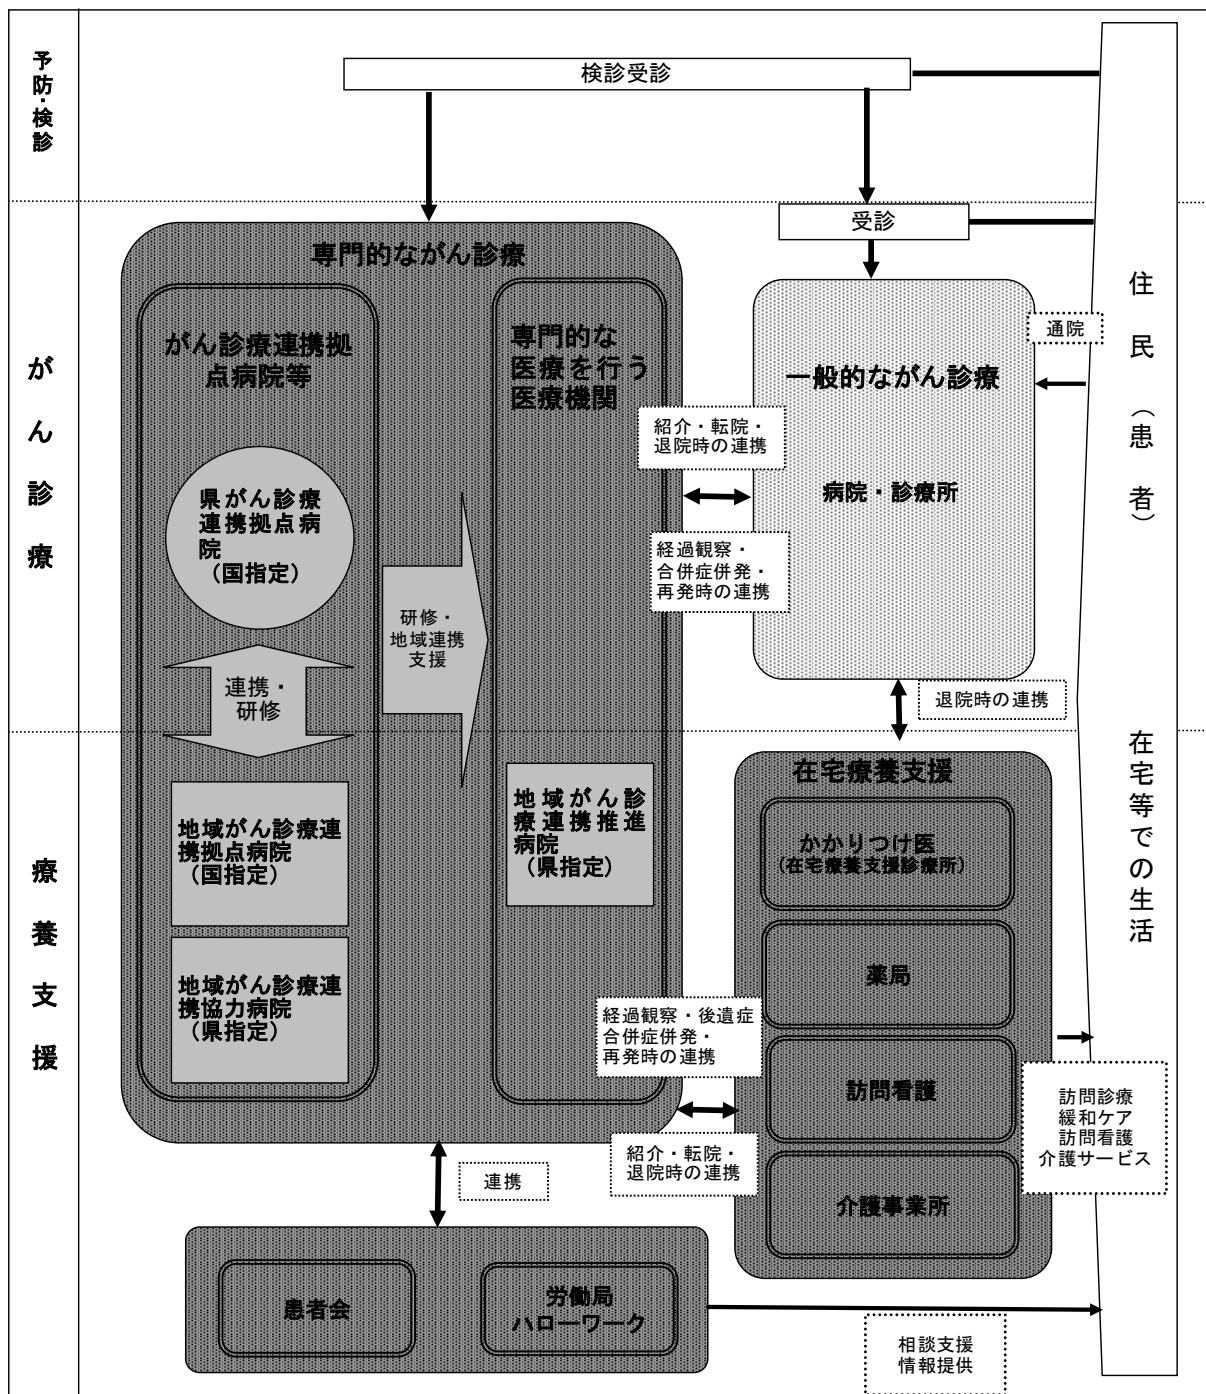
予防・検診

検診受診

受診

住民（患者）

がん診療

専門的ながん診療

がん診療連携拠点病院等

県がん診療連携拠点病院（国指定）

連携・研修

研修・地域連携支援

専門的な医療を行う医療機関

紹介・転院・退院時の連携

経過観察・合併症併発・再発時の連携

通院

一般的ながん診療

病院・診療所

退院時の連携

療養支援

地域がん診療連携拠点病院（国指定）

地域がん診療連携協力病院（県指定）

地域がん診療連携推進病院（県指定）

在宅療養支援

かかりつけ医（在宅療養支援診療所）

薬局

経過観察・後遺症合併症併発・再発時の連携

訪問看護

紹介・転院・退院時の連携

介護事業所

訪問診療
緩和ケア
訪問看護
介護サービス

在宅等での生活

連携

患者会

労働局
ハローワーク

相談支援
情報提供